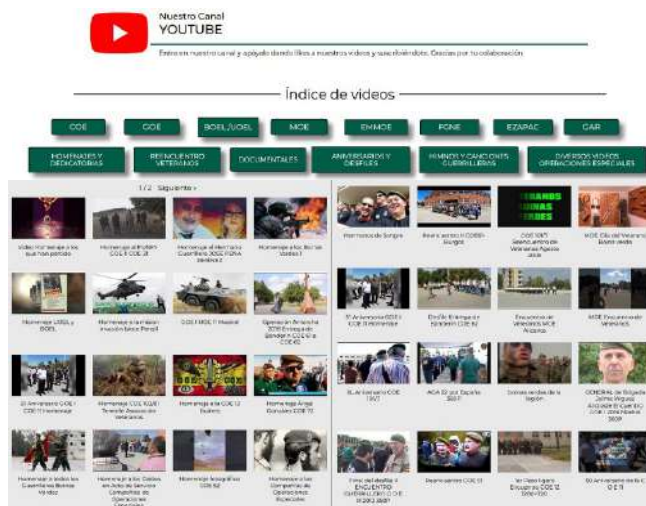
Nuestro Canal
YOUTUBE

Entra en nuestro canal y apóyalo dando likes a nuestros videos y suscribiéndote. Gracias por tu colaboración

Índice de videos

COE | GOE | BOEL/UOEL | MOE | EMMOE | FGNE | EZAPAC | CAR

HOMENAJES Y DEDICATORIAS | REENCUENTRO VETERANOS | DOCUMENTALES | ANIVERSARIOS Y DESFILES | HIMNOS Y CANCIONES GUERRILLERAS | DIVERSOS VIDEOS OPERACIONES ESPECIALES

1/2 Siguiente »

Video Homenaje a los que nos partido | Homenaje al Brigada COE 8 COE 31 | Homenaje al Herrero Guerrillero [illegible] | Homenaje a los Boinas Verdes I

Homenaje UOEL y BOEL | Homenaje a la misión invasión Isla de Perejil | COE 11 MOE 11 Madrid | Operación Amanecha 2019 Entrega de Bandera COE 12 a COE 62

El Aniversario COE / COE 11 Homenaje | Homenaje COE 102/0 Teniente Asesinado veteranos | Homenaje a la COE 12 Bailén | Homenaje Arroyo González COE 72

Homenaje a todos los Guerrilleros Boinas Verdes | Homenaje a los Caídos en Acto de Servicio Compañías de Operaciones Especiales | Homenaje fotográfico COE 62 | Homenaje a las Compañías de Operaciones Especiales

Homenaje de Sangre | Reencuentro COE 81 Burgos | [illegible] | MOE Día del Veterano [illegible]

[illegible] Aniversario COE / COE 11 Homenaje | Desfile Entrega de Bandera COE 62 | Encuentro de Veteranos MOE Alicante | MOE Encuentro de Veteranos

El Aniversario COE 11/21 | ACA 82 por España 2019 | Somos verdes de la legión | GENERAL de Brigada Jaime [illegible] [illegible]

Final del desfile II ENCUENTRO GUERRILLERO COE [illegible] | Veteranos COE 11 | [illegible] Encuentro COE 12 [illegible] | 50 Aniversario de la COE 11